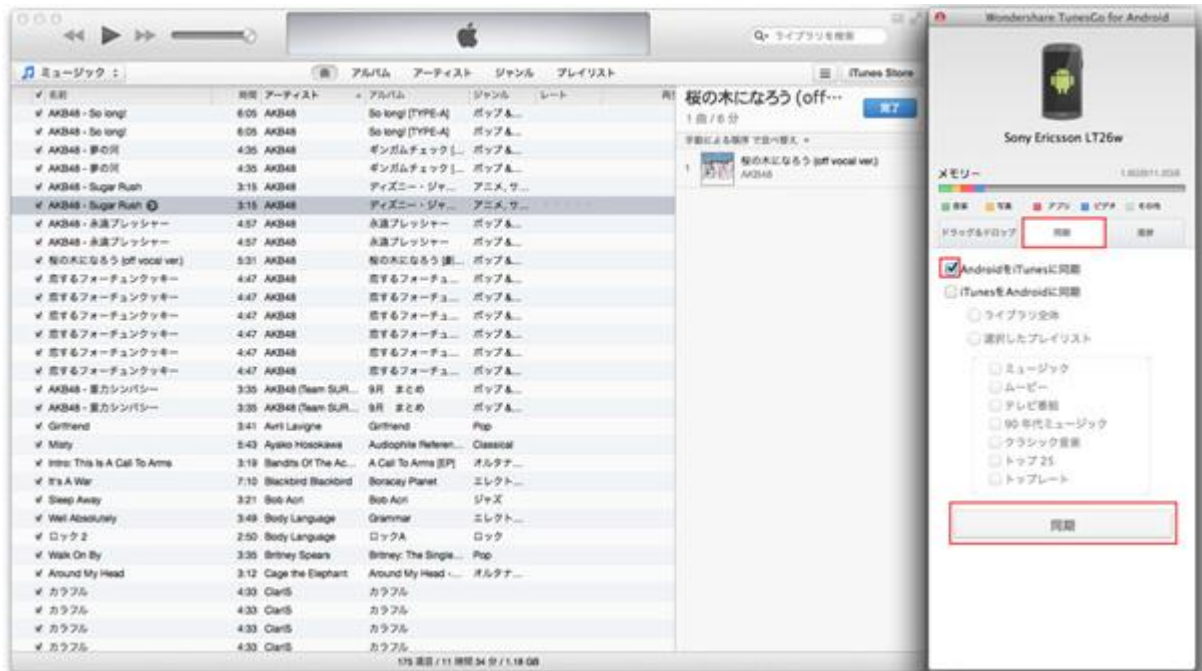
Q• ライブラリを検索

Wondershare TunesGo for Android

♫ ミュージック ÷

曲 アルバム アーティスト ジャンル プレイリスト

iTunes Store

| ✓ 名前 | 時間 | アーティスト | アルバム | ジャンル | レート |
|---|---|---|---|---|---|
| ✓ AKB48 - So long! | 6:05 | AKB48 | So long! [TYPE-A] | ポップ&... | |
| ✓ AKB48 - So long! | 6:05 | AKB48 | So long! [TYPE-A] | ポップ&... | |
| ✓ AKB48 - 夢の河 | 4:35 | AKB48 | ギンガムチェック [... | ポップ&... | |
| ✓ AKB48 - 夢の河 | 4:35 | AKB48 | ギンガムチェック [... | ポップ&... | |
| ✓ AKB48 - Sugar Rush | 3:15 | AKB48 | ディズニー・ジャ... | アニメ, サ... | |
| ✓ AKB48 - Sugar Rush | 3:15 | AKB48 | ディズニー・ジャ... | アニメ, サ... | |
| ✓ AKB48 - 永遠プレッシャー | 4:57 | AKB48 | 永遠プレッシャー | ポップ&... | |
| ✓ AKB48 - 永遠プレッシャー | 4:57 | AKB48 | 永遠プレッシャー | ポップ&... | |
| ✓ 桜の木になろう (off vocal ver.) | 5:31 | AKB48 | 桜の木になろう [劇... | ポップ&... | |
| ✓ 恋するフォーチュンクッキー | 4:47 | AKB48 | 恋するフォーチュ... | ポップ&... | |
| ✓ 恋するフォーチュンクッキー | 4:47 | AKB48 | 恋するフォーチュ... | ポップ&... | |
| ✓ 恋するフォーチュンクッキー | 4:47 | AKB48 | 恋するフォーチュ... | ポップ&... | |
| ✓ 恋するフォーチュンクッキー | 4:47 | AKB48 | 恋するフォーチュ... | ポップ&... | |
| ✓ 恋するフォーチュンクッキー | 4:47 | AKB48 | 恋するフォーチュ... | ポップ&... | |
| ✓ 恋するフォーチュンクッキー | 4:47 | AKB48 | 恋するフォーチュ... | ポップ&... | |
| ✓ AKB48 - 重力シンパシー | 3:35 | AKB48 (Team SUR... | 9月 まとめ | ポップ&... | |
| ✓ AKB48 - 重力シンパシー | 3:35 | AKB48 (Team SUR... | 9月 まとめ | ポップ&... | |
| ✓ Girlfriend | 3:41 | Avril Lavigne | Girlfriend | Pop | |
| ✓ Misty | 5:43 | Ayako Hosokawa | Audiophile Referen... | Classical | |
| ✓ Intro: This Is A Call To Arms | 3:19 | Bandits Of The Ac... | A Call To Arms [EP] | オルタナ... | |
| ✓ It's A War | 7:10 | Blackbird Blackbird | Boracay Planet | エレクト... | |
| ✓ Sleep Away | 3:21 | Bob Acri | Bob Acri | ジャズ | |
| ✓ Well Absolutely | 3:49 | Body Language | Grammar | エレクト... | |
| ✓ ロック2 | 2:50 | Body Language | ロックA | ロック | |
| ✓ Walk On By | 3:36 | Britney Spears | Britney: The Single... | Pop | |
| ✓ Around My Head | 3:12 | Cage the Elephant | Around My Head -... | オルタナ... | |
| ✓ カラフル | 4:33 | ClariS | カラフル | | |
| ✓ カラフル | 4:33 | ClariS | カラフル | | |
| ✓ カラフル | 4:33 | ClariS | カラフル | | |
| ✓ カラフル | 4:33 | ClariS | カラフル | | |

175 項目 / 11 時間 34 分 / 1.18 GB

桜の木になろう (off···
1 曲 / 6 分
完了
手動による順序 で並べ替え ▾
1 桜の木になろう (off vocal ver.) AKB48

Sony Ericsson LT26w

メモリー
音楽 写真 アプリ ビデオ その他

ドラッグ&ドロップ 同期 選択

AndroidをiTunesに同期
iTunesをAndroidに同期
ライブラリ全体
選択したプレイリスト
ミュージック
ムービー
テレビ番組
90 年代ミュージック
クラシック音楽
トップ 25
トップレート

同期